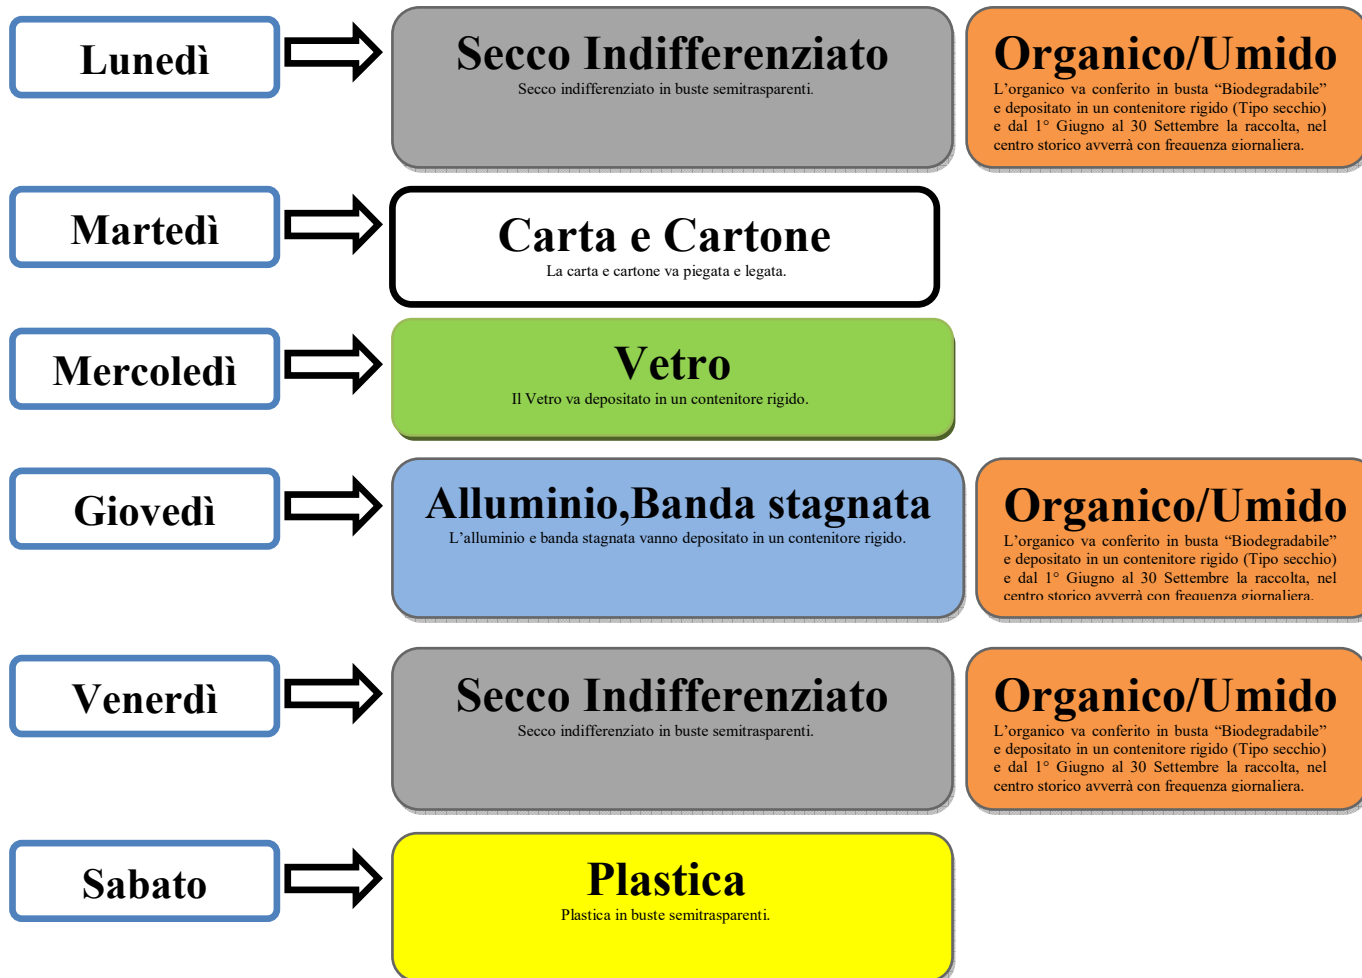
Lunedì

Secco Indifferenziato
Secco indifferenziato in buste semitrasparenti.

Organico/Umido
L'organico va conferito in busta "Biodegradabile" e depositato in un contenitore rigido (Tipo secchio) e dal 1° Giugno al 30 Settembre la raccolta, nel centro storico avverrà con frequenza giornaliera.

Martedì

Carta e Cartone
La carta e cartone va piegata e legata.

Mercoledì

Vetro
Il Vetro va depositato in un contenitore rigido.

Giovedì

Alluminio,Banda stagnata
L'alluminio e banda stagnata vanno depositato in un contenitore rigido.

Organico/Umido
L'organico va conferito in busta "Biodegradabile" e depositato in un contenitore rigido (Tipo secchio) e dal 1° Giugno al 30 Settembre la raccolta, nel centro storico avverrà con frequenza giornaliera.

Venerdì

Secco Indifferenziato
Secco indifferenziato in buste semitrasparenti.

Organico/Umido
L'organico va conferito in busta "Biodegradabile" e depositato in un contenitore rigido (Tipo secchio) e dal 1° Giugno al 30 Settembre la raccolta, nel centro storico avverrà con frequenza giornaliera.

Sabato

Plastica
Plastica in buste semitrasparenti.